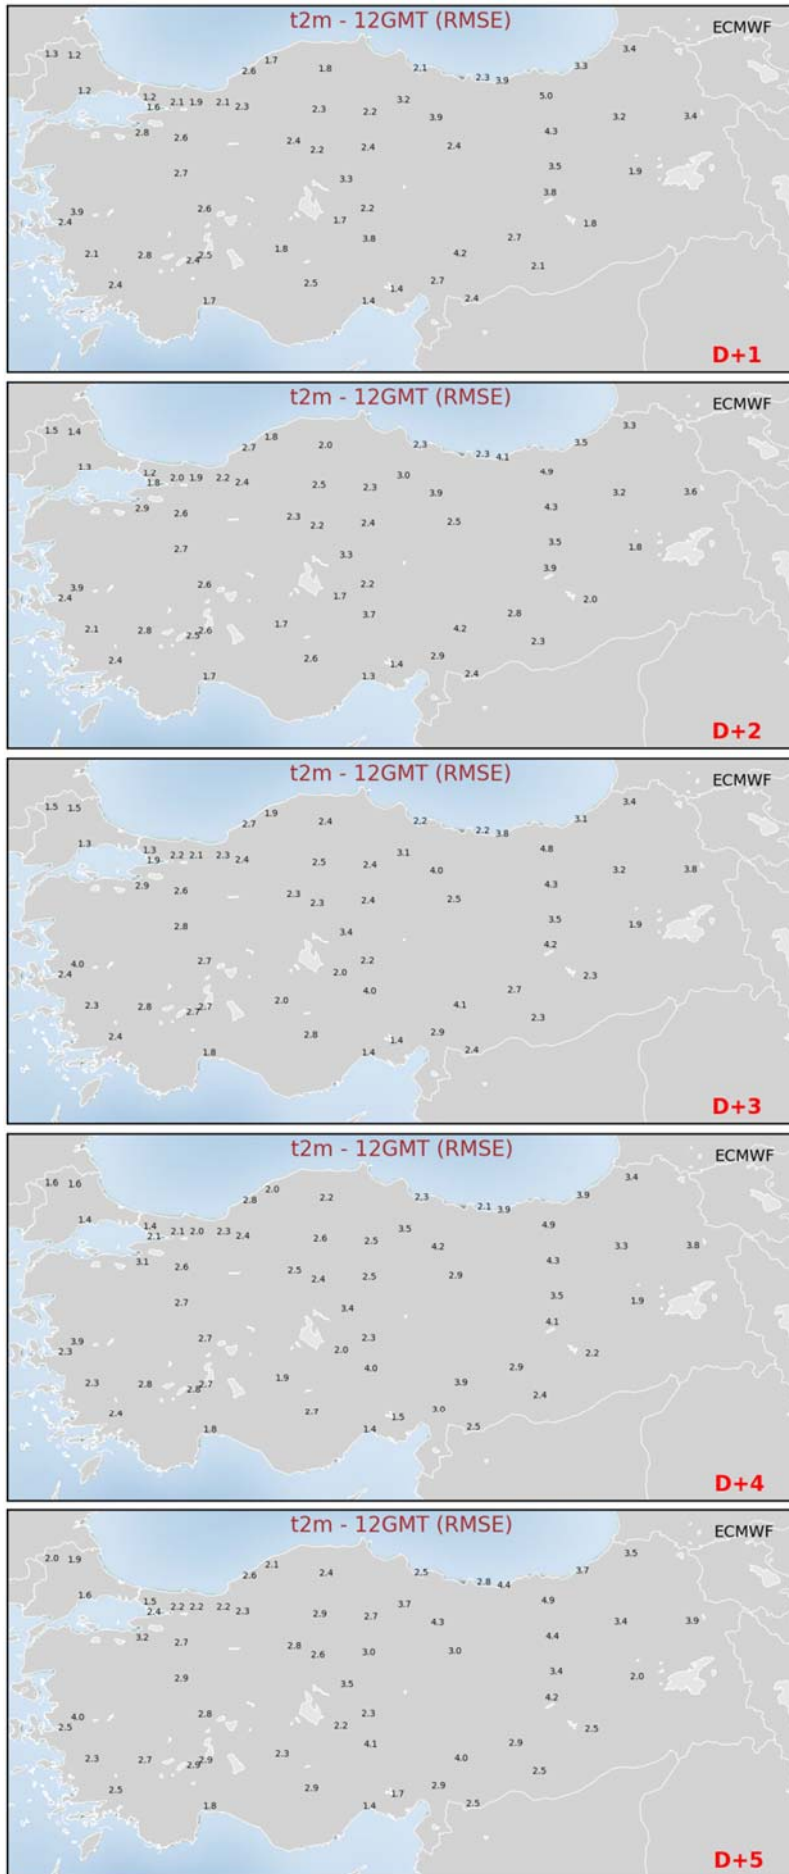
t2m - 12GMT (RMSE)
ECMWF

1.3 1.2 2.6 1.7 1.8 2.1 2.3 3.9 3.3 3.4
1.2 1.2 1.6 2.1 1.9 2.1 2.3 2.3 2.2 3.2 3.9 5.0 3.2 3.4
2.8 2.6 2.4 2.2 2.4 2.4 4.3
2.7 3.3 3.5 1.9
3.8
3.9 2.4 2.6 2.2 1.7 1.8
3.8 2.7
2.1 2.8 2.4 2.5 1.8 4.2 2.1
2.4 2.5 2.7
1.7 1.4 1.4 2.4

D+1

t2m - 12GMT (RMSE)
ECMWF

1.5 1.4 2.7 1.8 2.0 2.3 2.3 4.1 3.5 3.3
1.3 1.2 1.8 2.0 1.9 2.2 2.4 2.5 2.3 3.0 3.9 4.9 3.2 3.6
2.9 2.6 2.3 2.2 2.4 2.5 4.3
2.7 3.3 3.5 1.8
3.9
3.9 2.4 2.6 2.2 1.7 2.0
3.7 2.8
2.1 2.8 2.5 2.6 1.7 4.2 2.3
2.4 2.6 1.4 2.9
1.7 1.3 2.4

D+2

t2m - 12GMT (RMSE)
ECMWF

1.5 1.5 2.7 1.9 2.4 2.2 2.2 3.8 3.1 3.4
1.3 1.3 1.9 2.2 2.1 2.3 2.4 2.5 2.4 3.1 4.0 4.8 3.2 3.8
2.9 2.6 2.3 2.3 2.4 2.5 4.3
2.8 3.4 3.5 1.9
4.2
4.0 2.4 2.7 2.2 2.0 2.3
4.0 2.7
2.3 2.8 2.7 2.7 2.0 4.1 2.3
2.4 2.8 1.4 2.9
1.8 1.4 2.4

D+3

t2m - 12GMT (RMSE)
ECMWF

1.6 1.6 2.8 2.0 2.2 2.3 2.1 3.9 3.9 3.4
1.4 1.4 2.1 2.1 2.0 2.3 2.4 2.6 2.5 3.5 4.2 4.9 3.3 3.8
3.1 2.6 2.5 2.4 2.5 2.9 4.3
2.7 3.4 3.5 1.9
4.1
3.9 2.3 2.7 2.3 2.0 2.2
4.0 2.9
2.3 2.8 2.8 2.7 1.9 3.9 2.4
2.4 2.7 1.5 3.0
1.8 1.4 2.5

D+4

t2m - 12GMT (RMSE)
ECMWF

2.0 1.9 2.6 2.1 2.4 2.5 2.8 4.4 3.7 3.5
1.6 1.5 2.4 2.2 2.2 2.2 2.3 2.9 2.7 3.7 4.3 4.9 3.4 3.9
3.2 2.7 2.8 2.6 3.0 3.0 4.4
2.9 3.5 3.4 2.0
4.2
4.0 2.5 2.8 2.3 2.2 2.5
4.1 2.9
2.3 2.7 2.9 2.9 2.3 4.0 2.5
2.5 2.9 1.7 2.9
1.8 1.4 2.5

D+5